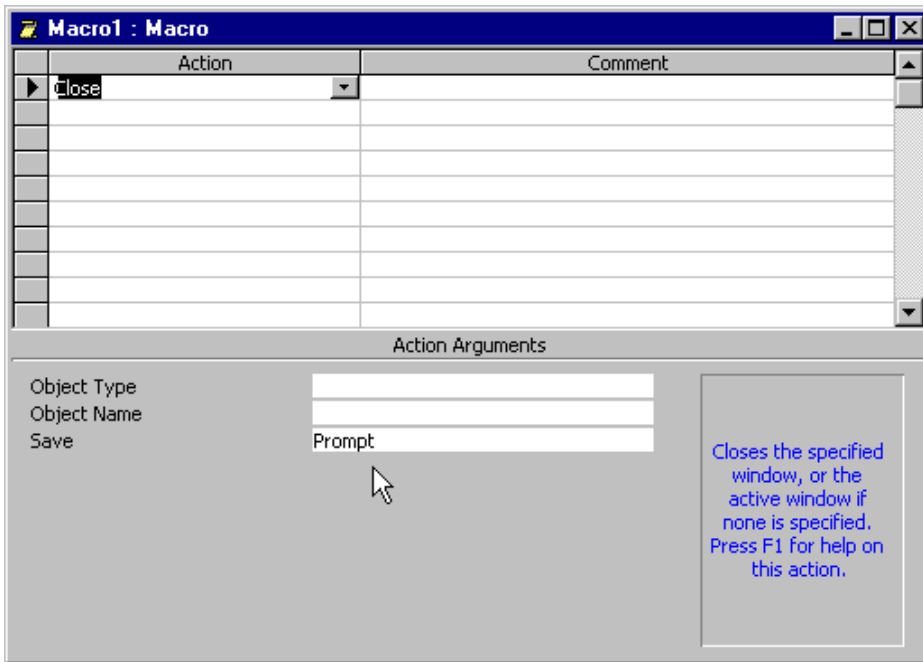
Macro1 : Macro

| | Action | Comment |
|---|---|---|
| ▶ | Close | |
| | | |
| | | |
| | | |
| | | |
| | | |
| | | |
| | | |
| | | |
| | | |

Action Arguments

Object Type
Object Name
Save Prompt

Closes the specified window, or the active window if none is specified. Press F1 for help on this action.